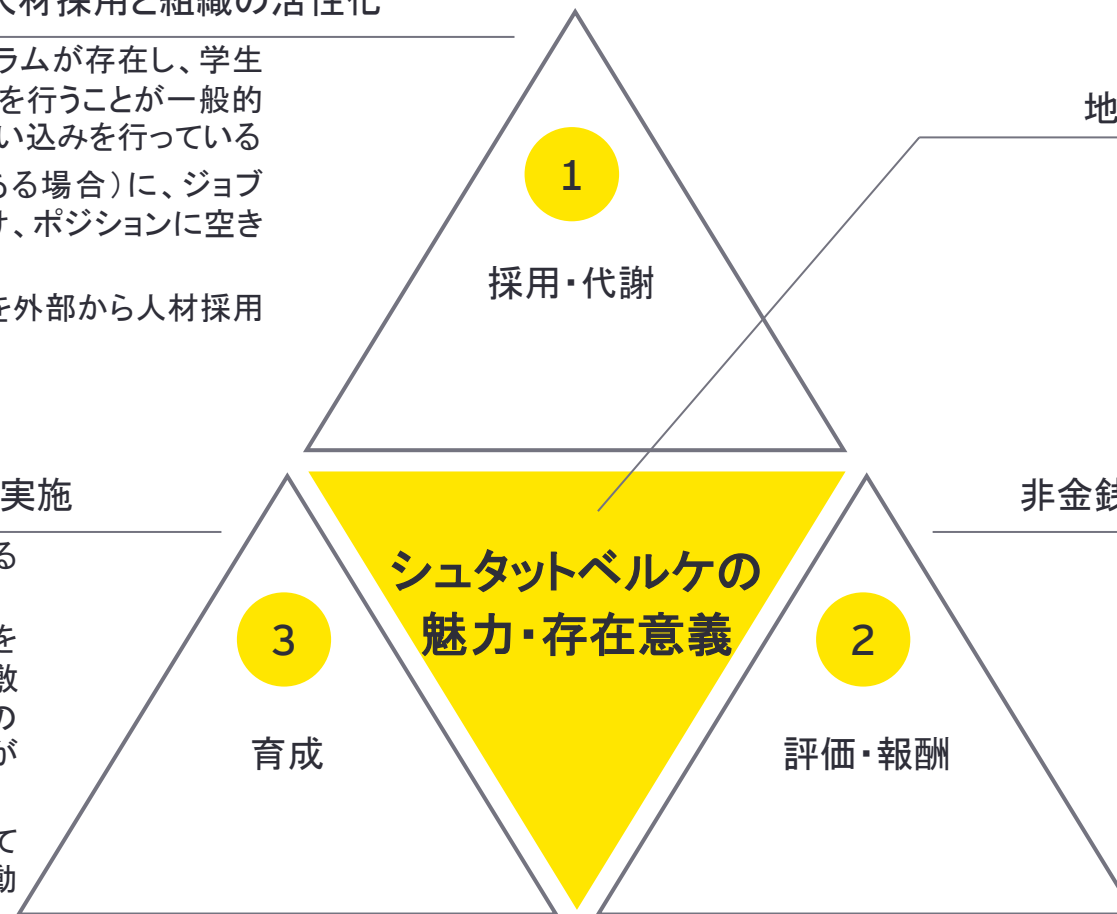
人材採用と組織の活性化

ラムが存在し、学生
を行うことが一般的
い込みを行っている

る場合)に、ジョブ
、ポジションに空き

を外部から人材採用

地

1

採用・代謝

実施

る

を
敢
の
が

て
動

3

育成

シュタットベルケの
魅力・存在意義

非金

2

評価・報酬